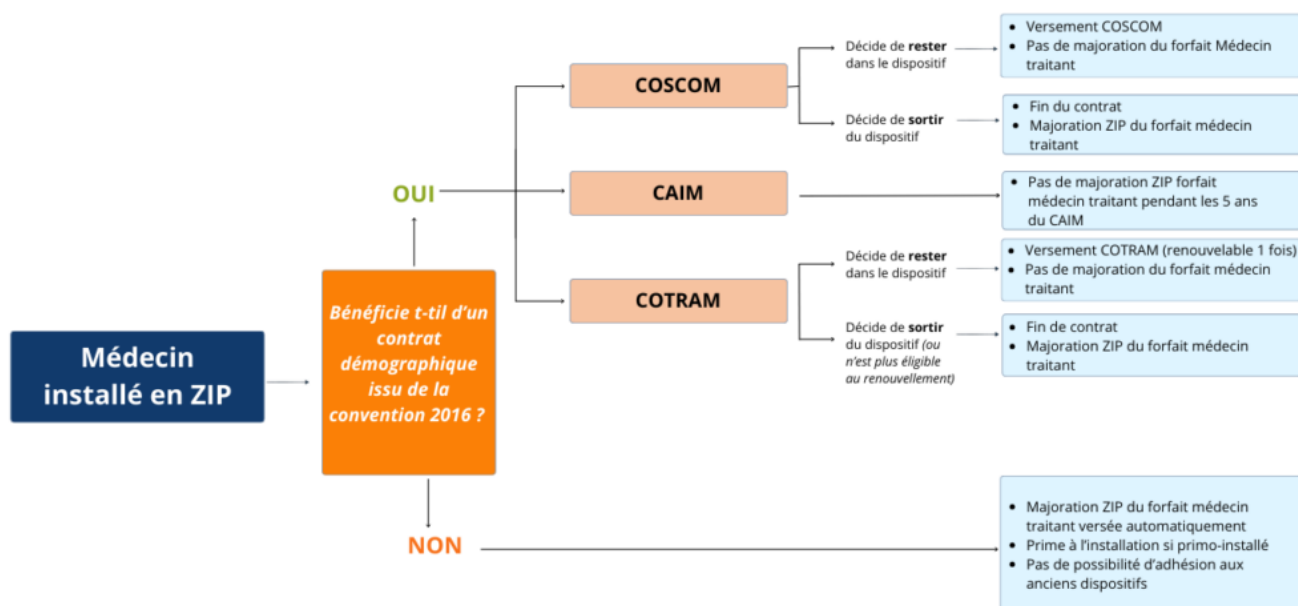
Médecin installé en ZIP

Bénéficie t-til d'un contrat démographique issu de la convention 2016 ?

OUI

COSCOM

Décide de **rester** dans le dispositif

- Versement COSCOM
- Pas de majoration du forfait Médecin traitant

Décide de **sortir** du dispositif

- Fin du contrat
- Majoration ZIP du forfait médecin traitant

CAIM

- Pas de majoration ZIP forfait médecin traitant pendant les 5 ans du CAIM

COTRAM

Décide de **rester** dans le dispositif

- Versement COTRAM (renouvelable 1 fois)
- Pas de majoration du forfait médecin traitant

Décide de **sortir** du dispositif *(ou n'est plus éligible au renouvellement)*

- Fin de contrat
- Majoration ZIP du forfait médecin traitant

NON

- Majoration ZIP du forfait médecin traitant versée automatiquement
- Prime à l'installation si primo-installé
- Pas de possibilité d'adhésion aux anciens dispositifs